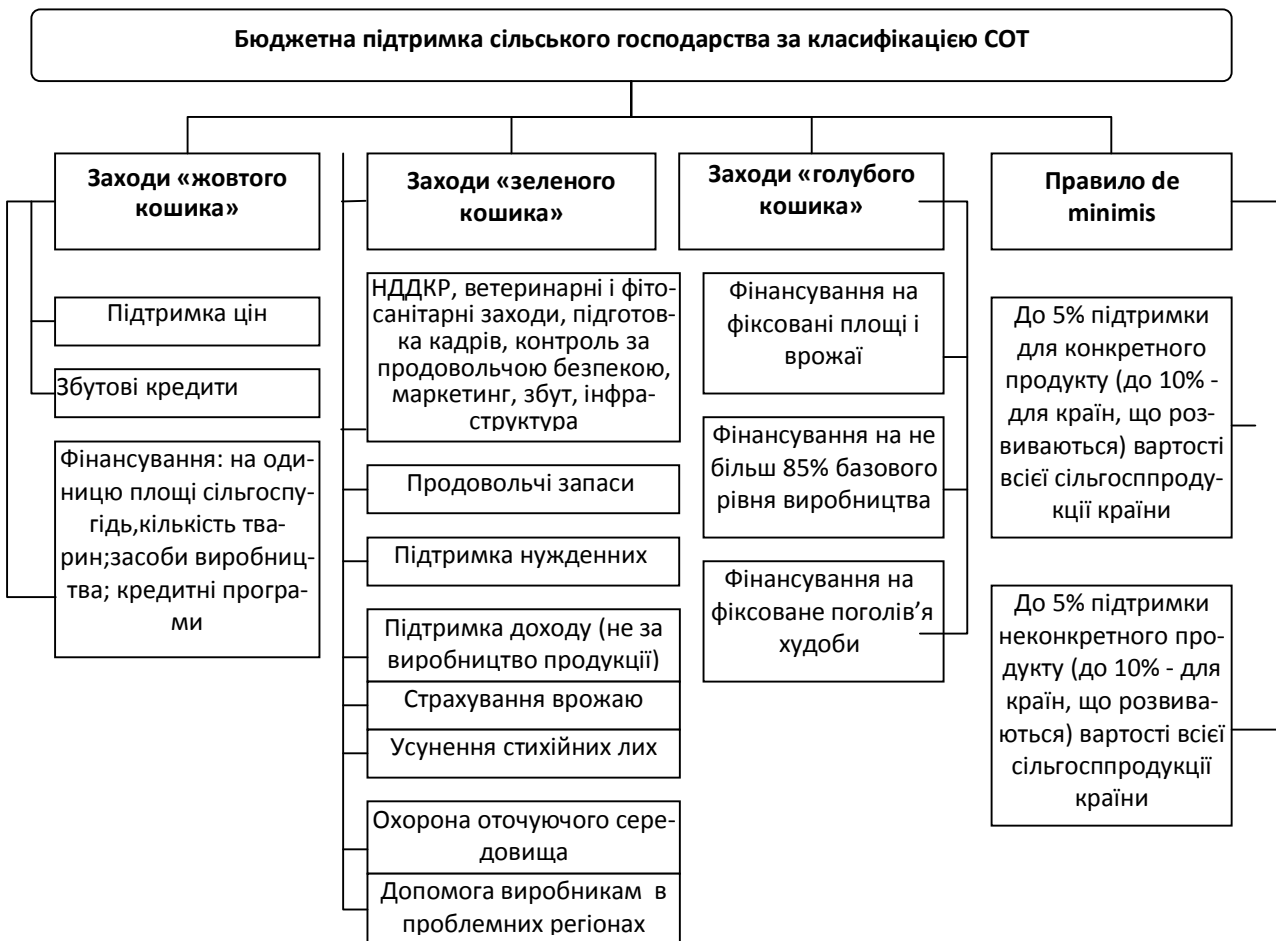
Бюджетна підтримка сільського господарства за класифікацією СОТ

Заходи «жовтого кошика»

Підтримка цін

Збутові кредити

Фінансування: на одиницю площі сільгоспугідь,кількість тварин;засоби виробництва; кредитні програми

Заходи «зеленого кошика»

НДДКР, ветеринарні і фітосанітарні заходи, підготовка кадрів, контроль за продовольчою безпекою, маркетинг, збут, інфраструктура

Продовольчі запаси

Підтримка нужденних

Підтримка доходу (не за виробництво продукції)

Страхування врожаю

Усунення стихійних лих

Охорона оточуючого середовища

Допомога виробникам в проблемних регіонах

Заходи «голубого кошика»

Фінансування на фіксовані площі і врожаї

Фінансування на не більш 85% базового рівня виробництва

Фінансування на фіксоване поголів'я худоби

Правило de minimis

До 5% підтримки для конкретного продукту (до 10% - для країн, що розвиваються) вартості всієї сільгосппродукції країни

До 5% підтримки неконкретного продукту (до 10% - для країн, що розвиваються) вартості всієї сільгосппродукції країни